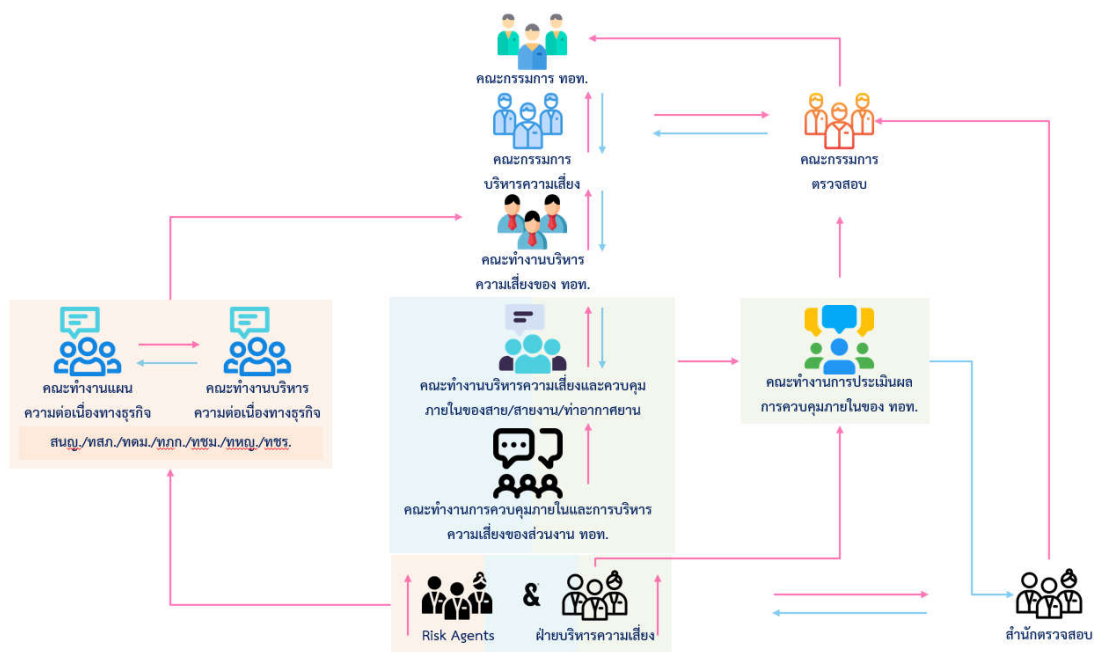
คณะกรรมการ ทอท.

คณะกรรมการ
บริหารความเสี่ยง

คณะกรรมการ
ตรวจสอบ

คณะทำงานบริหาร
ความเสี่ยงของ ทอท.

คณะทำงานแผน
ความต่อเนื่องทางธุรกิจ

คณะทำงานบริหาร
ความต่อเนื่องทางธุรกิจ

สนญ./ทสภ./ทดม./ทภก./ทชม./ทหญ./ทชร.

คณะทำงานบริหารความเสี่ยงและควบคุม
ภายในของสาย/สายงาน/ท่าอากาศยาน

คณะทำงานการประเมินผล
การควบคุมภายในของ ทอท.

คณะทำงานการควบคุมภายในและการบริหาร
ความเสี่ยงของส่วนงาน ทอท.

Risk Agents

&

ฝ่ายบริหารความเสี่ยง

สำนักตรวจสอบ